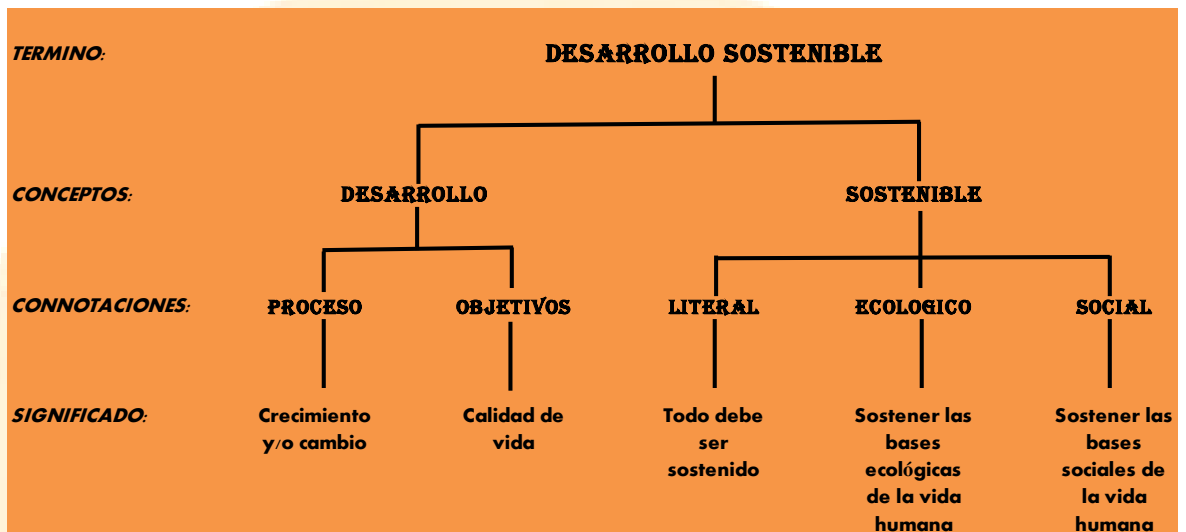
TERMINO:

DESARROLLO SOSTENIBLE

CONCEPTOS:

DESARROLLO

SOSTENIBLE

CONNOTACIONES:

PROCESO

OBJETIVOS

LITERAL

ECOLOGICO

SOCIAL

SIGNIFICADO:

Crecimiento y/o cambio

Calidad de vida

Todo debe ser sostenido

Sostener las bases ecológicas de la vida humana

Sostener las bases sociales de la vida humana